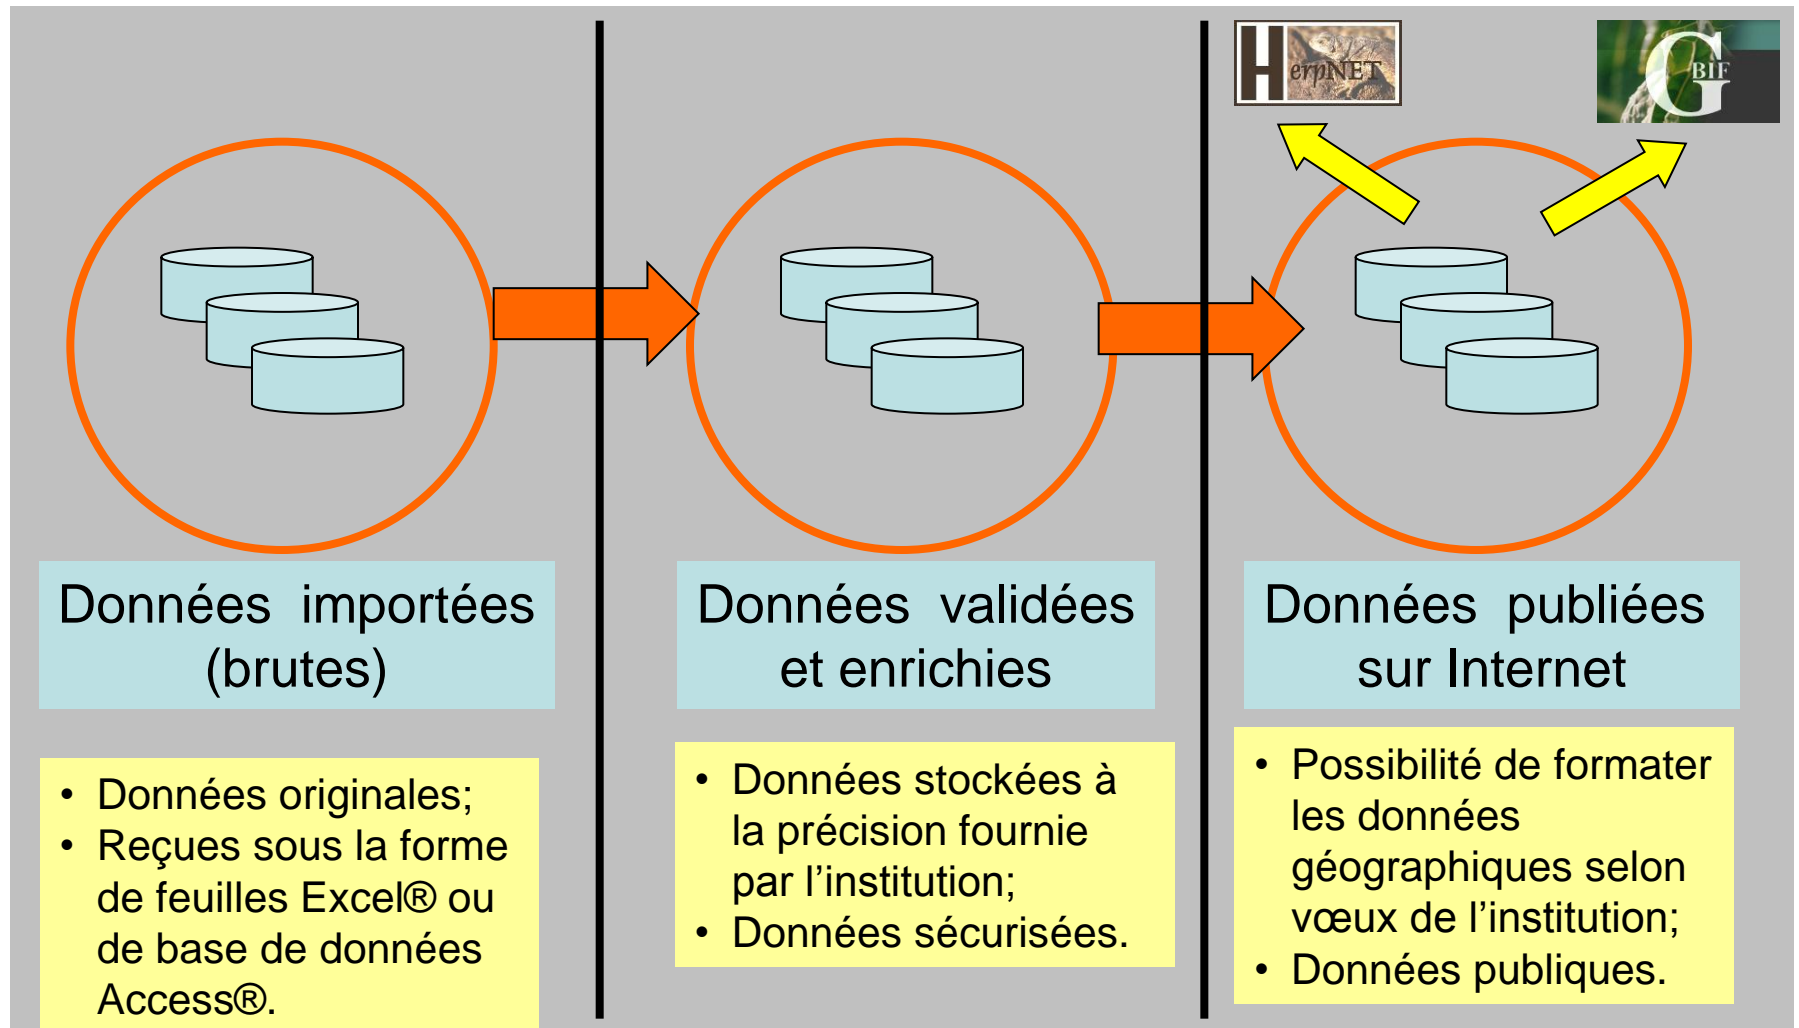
HerpNET

GBIF

Données importées (brutes)

Données validées et enrichies

Données publiées sur Internet

- Données originales;
- Reçues sous la forme de feuilles Excel® ou de base de données Access®.

- Données stockées à la précision fournie par l'institution;
- Données sécurisées.

- Possibilité de formater les données géographiques selon vœux de l'institution;
- Données publiques.